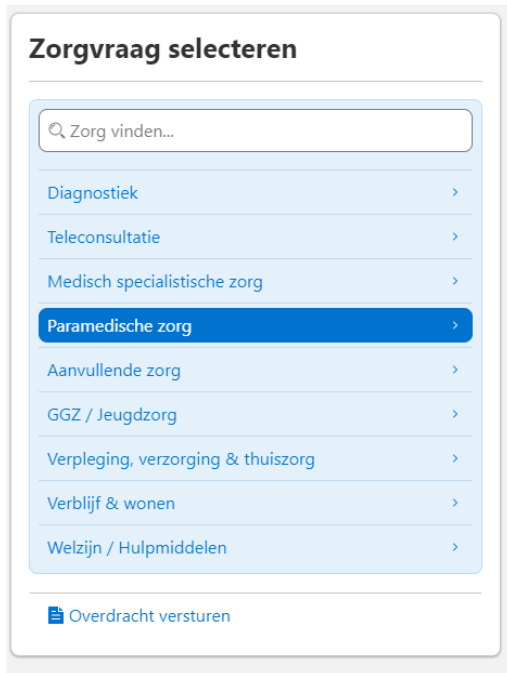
Zorgvraag selecteren

Zorg vinden...

Diagnostiek ›

Teleconsultatie ›

Medisch specialistische zorg ›

Paramedische zorg ›

Aanvullende zorg ›

GGZ / Jeugdzorg ›

Verpleging, verzorging & thuiszorg ›

Verblijf & wonen ›

Welzijn / Hulpmiddelen ›

Overdracht versturen